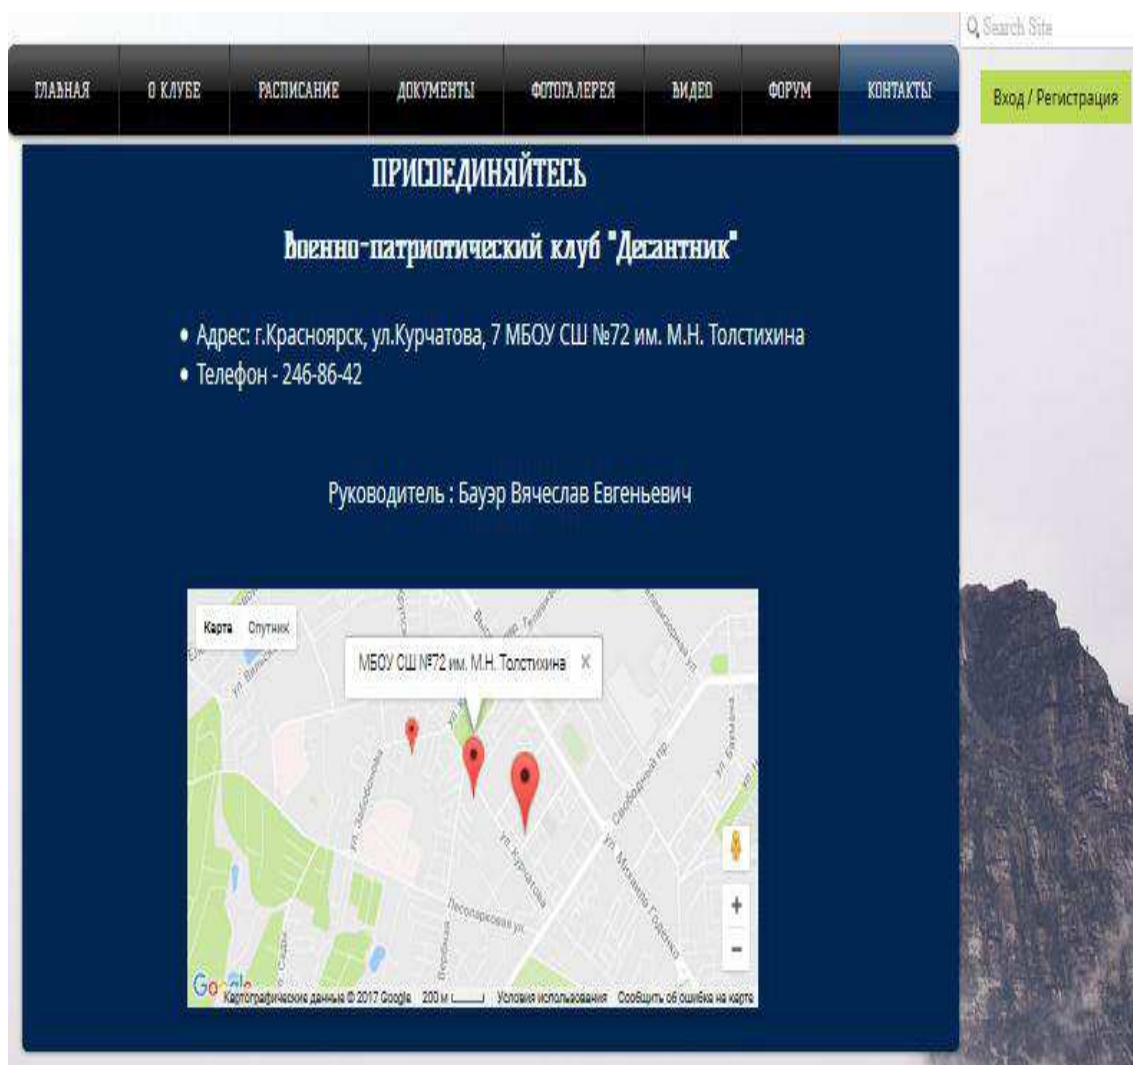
Search Site

ГЛАВНАЯ
О КЛУБЕ
РАСПИСАНИЕ
ДОКУМЕНТЫ
ФОТОГАЛЕРЕЯ
ВИДЕО
ФОРУМ
КОНТАКТЫ

Вход / Регистрация

ПРИСОЕДИНЯЙТЕСЬ

Военно-патриотический клуб "Десантник"

• Адрес: г.Красноярск, ул.Курчатова, 7 МБОУ СШ №72 им. М.Н. Толстихина
• Телефон - 246-86-42

Руководитель : Бауэр Вячеслав Евгеньевич

Карта Спутник

МБОУ СШ №72 им. М.Н. Толстихина ×

ул. Курчатова
Лесопарковая ул.
Свободный пр.
ул. Баумана

+
−

Google
Картографические данные © 2017 Google 200 м Условия использования Сообщить об ошибке на карте